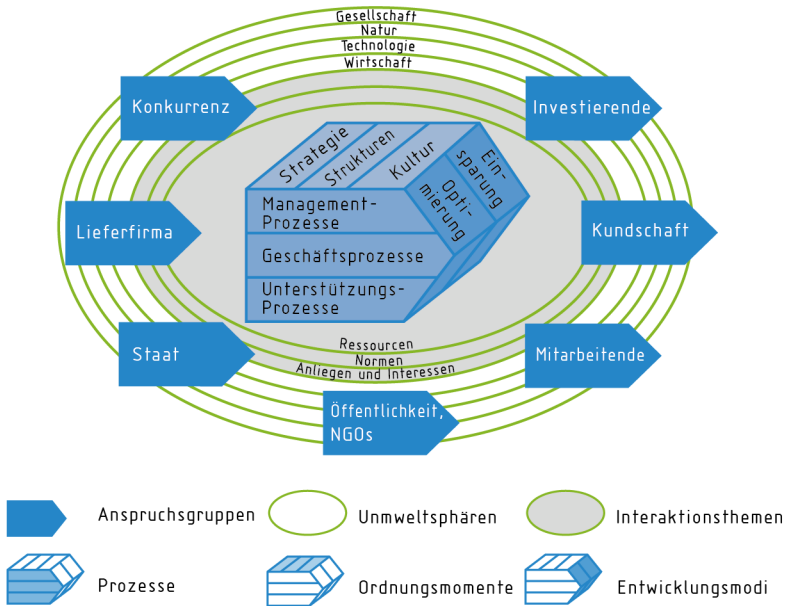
Gesellschaft
Natur
Technologie
Wirtschaft

Konkurrenz

Investierende

Lieferfirma

Kundschaft

Staat

Mitarbeitende

Öffentlichkeit, NGOs

Strategie
Strukturen
Kultur
Einsparung
Optimierung

Management-Prozesse
Geschäftsprozesse
Unterstützungs-Prozesse

Ressourcen
Normen
Anliegen und Interessen

Anspruchsgruppen
Unmweltsphären
Interaktionsthemen
Prozesse
Ordnungsmomente
Entwicklungsmodi